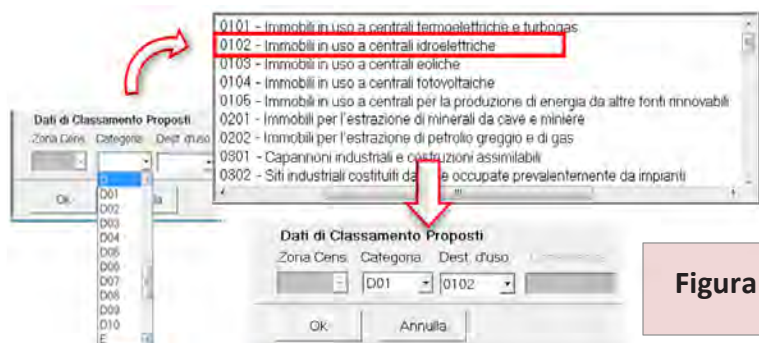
0101 - Immobili in uso a centrali termoelettriche e turbogas
0102 - Immobili in uso a centrali idroelettriche
0103 - Immobili in uso a centrali eoliche
0104 - Immobili in uso a centrali fotovoltaiche
0105 - Immobili in uso a centrali per la produzione di energia da altre fonti rinnovabili
0201 - Immobili per l'estrazione di minerali da cave e miniere
0202 - Immobili per l'estrazione di petrolio greggio e di gas
0301 - Capannoni industriali e costruzioni assimilabili
0302 - Siti industriali costituiti da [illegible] occupate prevalentemente da impianti

Dati di Classamento Proposti
Zona Cens. Categoria Dest. d'uso
D
D01
D02
D03
D04
D05
D06
D07
D08
D09
D10
E
Ok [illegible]lla

Dati di Classamento Proposti
Zona Cens. Categoria Dest. d'uso
D01 0102
Ok Annulla

Figura